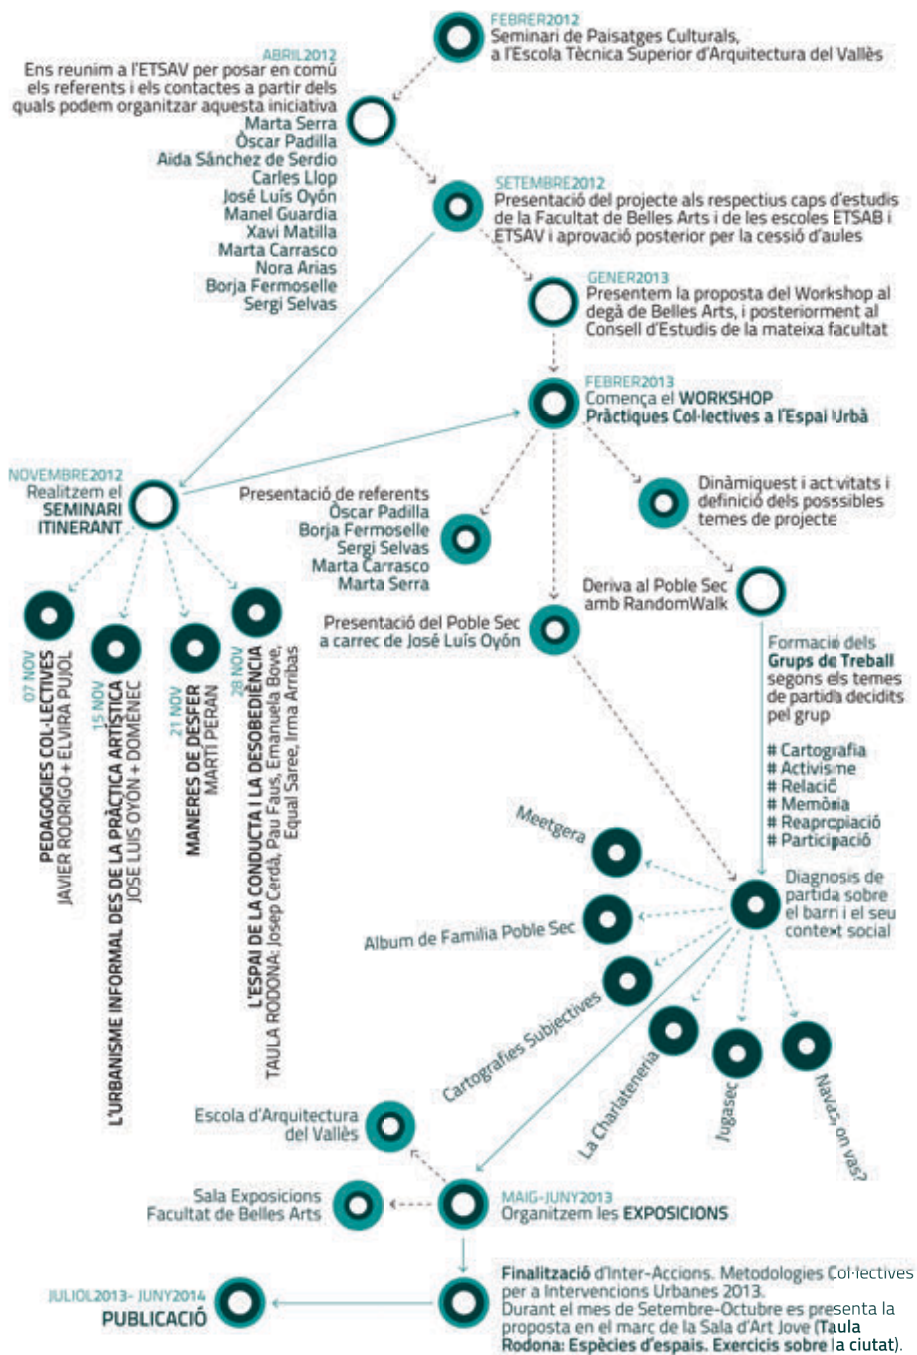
FEBRER2012
Seminari de Paisatges Culturals, a l'Escola Tècnica Superior d'Arquitectura del Vallès

ABRIL2012
Ens reunim a l'ETSAV per posar en comú els referents i els contactes a partir dels quals podem organitzar aquesta iniciativa
Marta Serra
Òscar Padilla
Aida Sánchez de Serdio
Carles Llop
José Luís Oyón
Manel Guardia
Xavi Matilla
Marta Carrasco
Nora Arias
Borja Fermoselle
Sergi Selvas

SETEMBRE2012
Presentació del projecte als respectius caps d'estudis de la Facultat de Belles Arts i de les escoles ETSAB i ETSAV i aprovació posterior per la cessió d'aules

GENER2013
Presentem la proposta del Workshop al degà de Belles Arts, i posteriorment al Consell d'Estudis de la mateixa facultat

FEBRER2013
Comença el WORKSHOP
Pràctiques Col·lectives a l'Espai Urbà

NOVEMBRE2012
Realitzem el SEMINARI ITINERANT

Presentació de referents
Òscar Padilla
Borja Fermoselle
Sergi Selvas
Marta Carrasco
Marta Serra

Dinàmiques i activitats i definició dels possibles temes de projecte

Deriva al Poble Sec amb RandomWalk

Presentació del Poble Sec a carrec de José Luís Oyón

07 NOV
PEDAGOGIES COL·LECTIVES
JAVIER RODRIGO + ELVIRA PUJOL

15 NOV
L'URBANISME INFORMAL DES DE LA PRÀCTICA ARTÍSTICA
JOSE LUIS OYÓN + DOMÈNEC

21 NOV
MANERES DE DESFER
MARTÍ PERAN

28 NOV
L'ESPAI DE LA CONDUCTA I LA DESOBEDIÈNCIA
TAULA RODONA: Josep Cerdà, Pau Faus, Emanuela Bove, Equal Saree, Irma Arribas

Formació dels Grups de Treball segons els temes de partida decidits pel grup

# Cartografia
# Activisme
# Relació
# Memòria
# Reapropiació
# Participació

Meetgera
Album de Familia Poble Sec
Cartografies Subjectives
La Charlateneria
Jugasec
Navas, on vas?

Diagnosis de partida sobre el barri i el seu context social

Escola d'Arquitectura del Vallès

Sala Exposicions Facultat de Belles Arts

MAIG-JUNY2013
Organitzem les EXPOSICIONS

JULIOL2013- JUNY2014
PUBLICACIÓ

Finalització d'Inter-Accions. Metodologies Col·lectives per a Intervencions Urbanes 2013.
Durant el mes de Setembre-Octubre es presenta la proposta en el marc de la Sala d'Art Jove (Taula Rodona: Espècies d'espais. Exercicis sobre la ciutat).